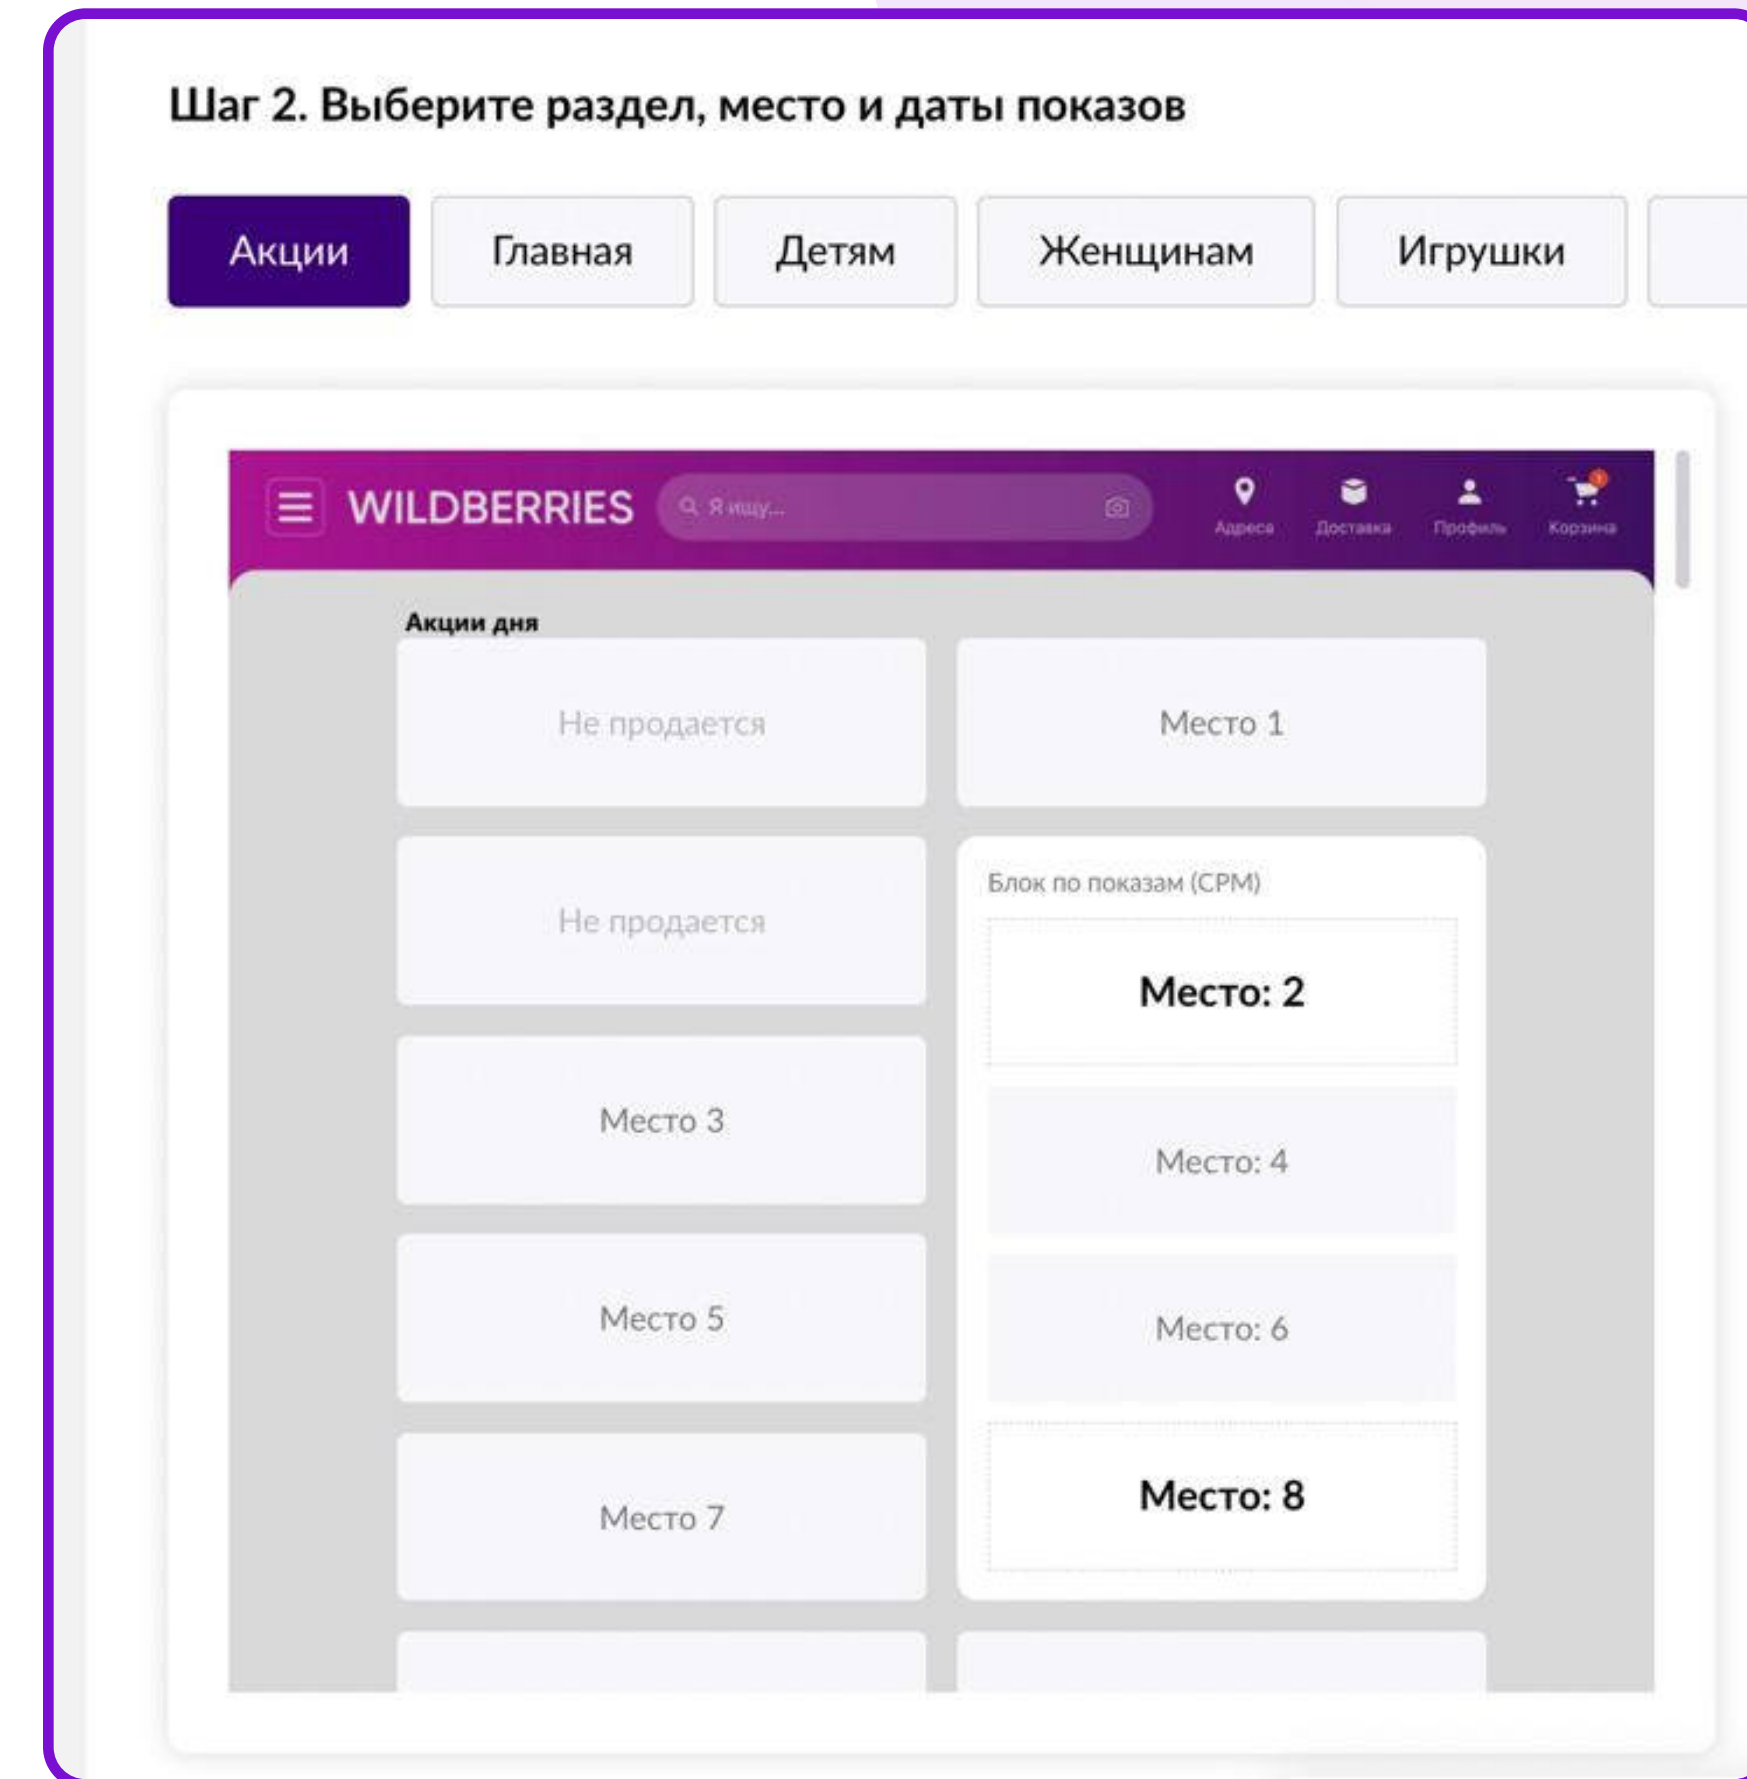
Шаг 2. Выберите раздел, место и даты показов

Акции Главная Детям Женщинам Игрушки

WILDBERRIES Я ищу... Адреса Доставка Профиль Корзина

Акции дня

Не продается

Место 1

Не продается

Блок по показам (CPM)

Место: 2

Место 3

Место: 4

Место 5

Место: 6

Место 7

Место: 8